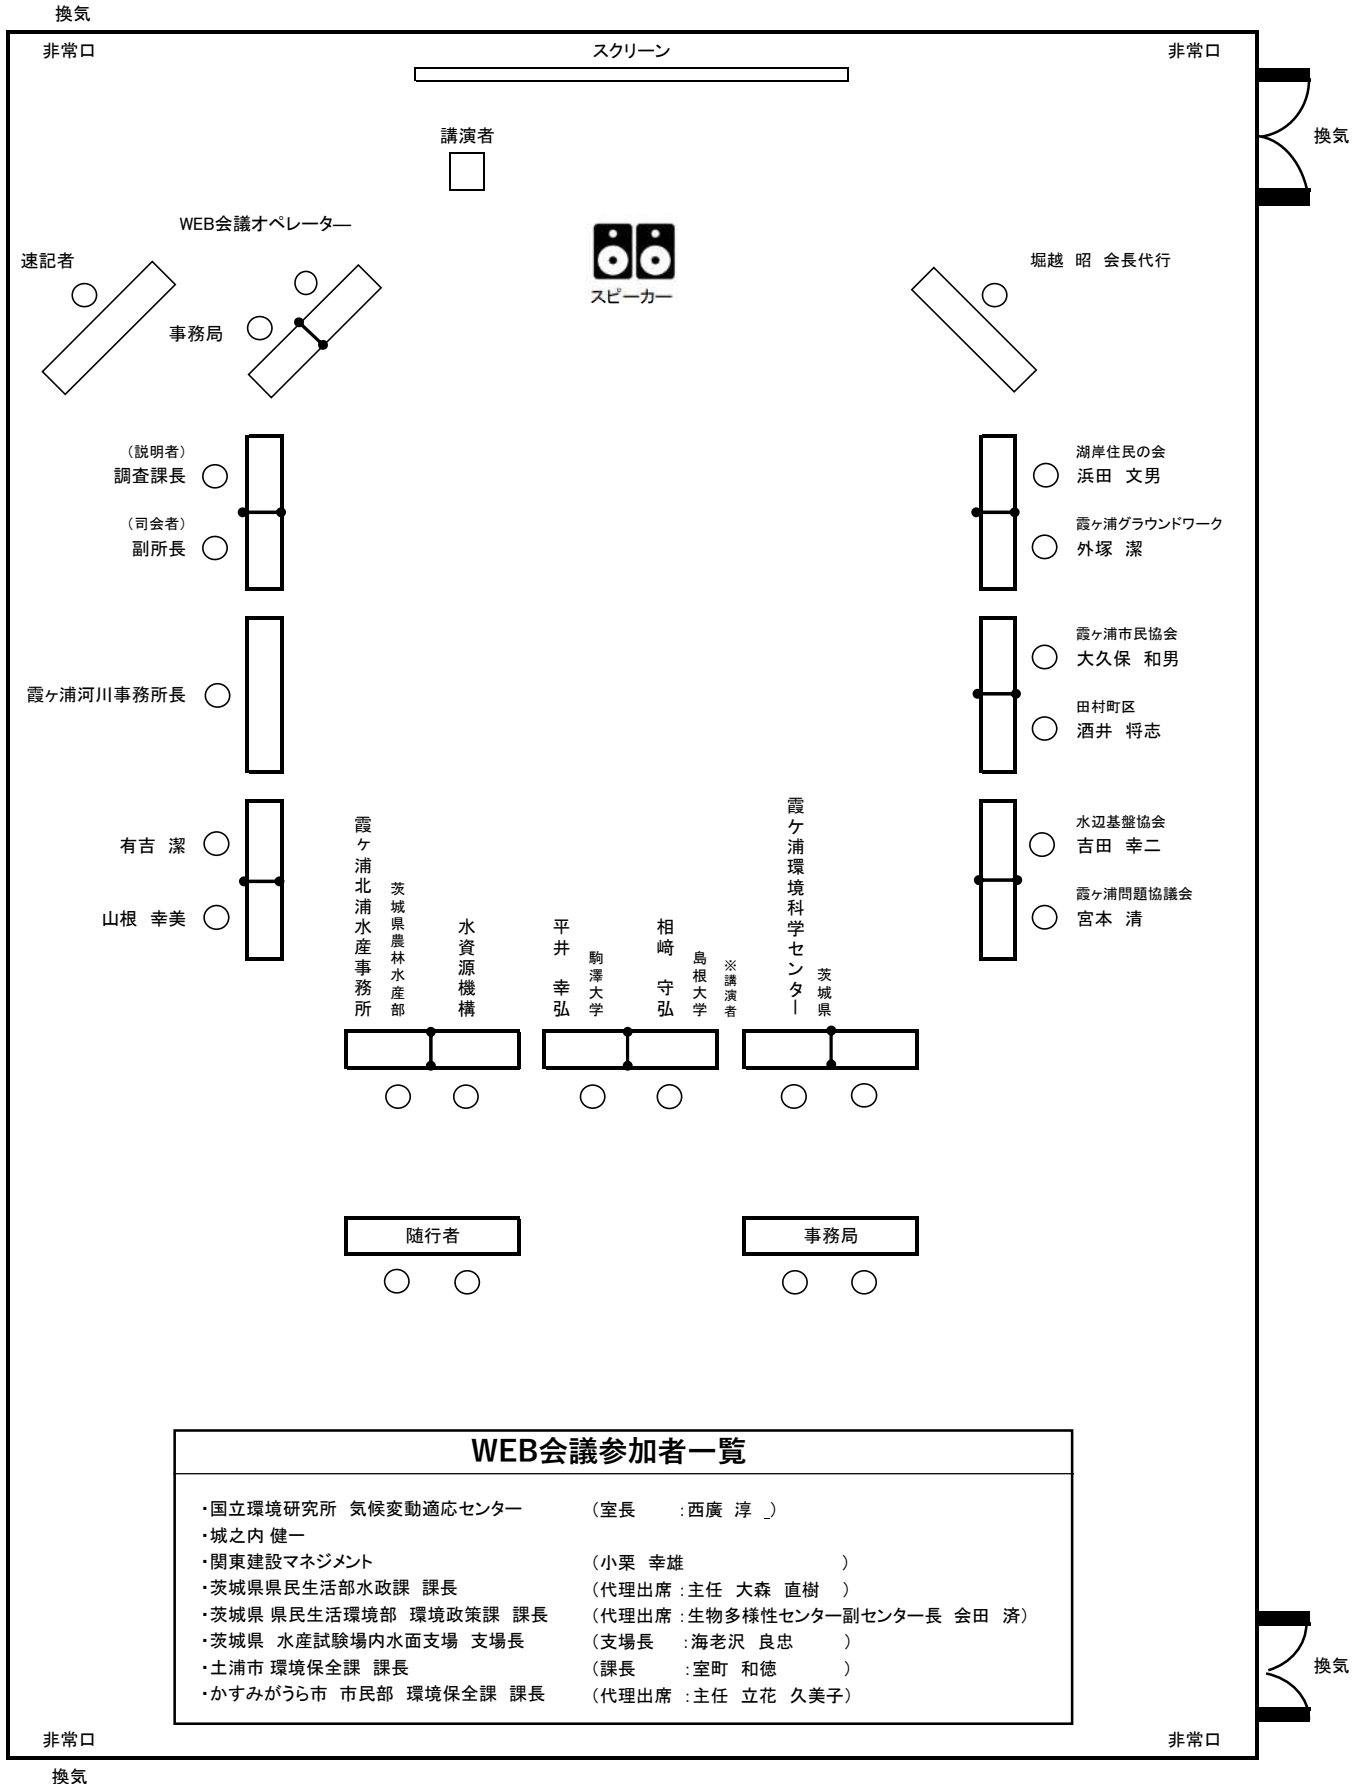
換気

非常口

スクリーン

非常口

換気

講演者

WEB会議オペレーター

速記者

スピーカー

堀越 昭 会長代行

事務局

（説明者）
調査課長

（司会者）
副所長

霞ヶ浦河川事務所長

有吉 潔

山根 幸美

湖岸住民の会
浜田 文男

霞ヶ浦グラウンドワーク
外塚 潔

霞ヶ浦市民協会
大久保 和男

田村町区
酒井 将志

水辺基盤協会
吉田 幸二

霞ヶ浦問題協議会
宮本 清

霞ヶ浦北浦水産事務所

茨城県農林水産部

水資源機構

平井 幸弘

駒澤大学

相﨑 守弘

島根大学

※講演者

霞ヶ浦環境科学センター

茨城県

随行者

事務局

WEB会議参加者一覧

・国立環境研究所 気候変動適応センター　（室長　:西廣 淳 ）
・城之内 健一
・関東建設マネジメント　（小栗 幸雄　）
・茨城県県民生活部水政課 課長　（代理出席 :主任 大森 直樹 ）
・茨城県 県民生活環境部 環境政策課 課長　（代理出席 :生物多様性センター副センター長 会田 済）
・茨城県 水産試験場内水面支場 支場長　（支場長 :海老沢 良忠 ）
・土浦市 環境保全課 課長　（課長 :室町 和徳 ）
・かすみがうら市 市民部 環境保全課 課長　（代理出席 :主任 立花 久美子）

非常口

非常口

換気

換気